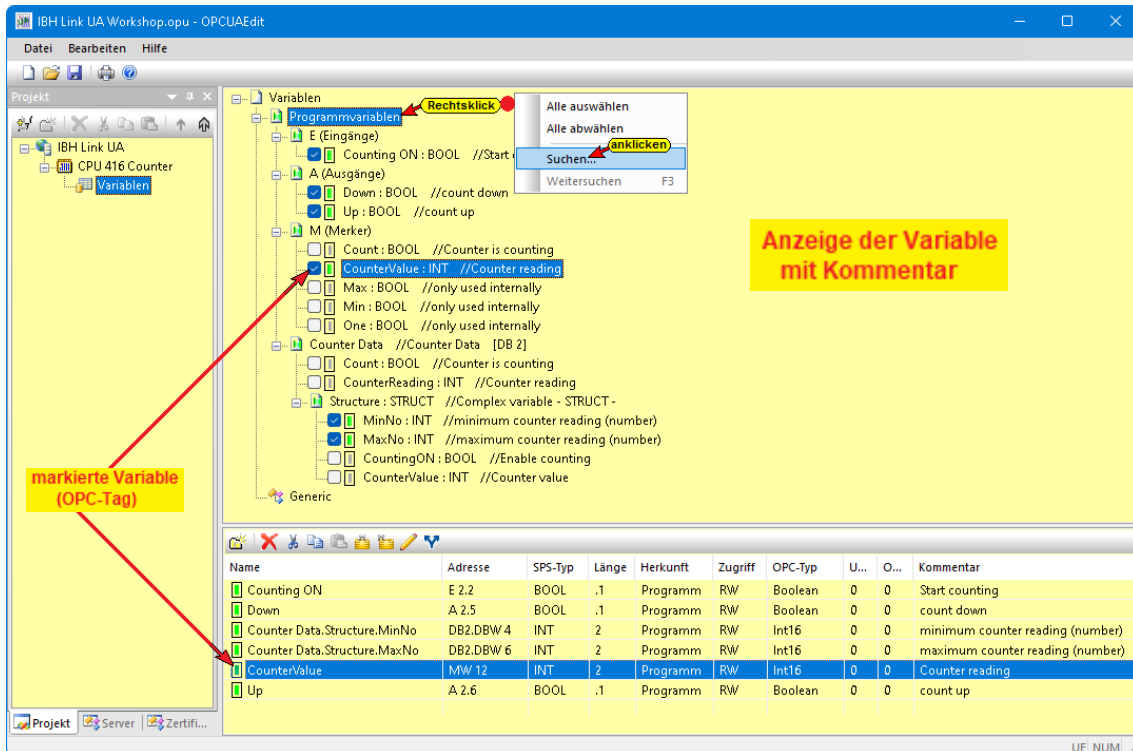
IBH Link UA Workshop.opu - OPCUAEdit

Datei Bearbeiten Hilfe

Projekt

IBH Link UA
CPU 416 Counter
Variablen

Variablen
Programmvariablen
Rechtsklick
E (Eingänge)
Counting ON : BOOL //Start c
A (Ausgänge)
Down : BOOL //count down
Up : BOOL //count up
M (Merker)
Count : BOOL //Counter is counting
CounterValue : INT //Counter reading
Max : BOOL //only used internally
Min : BOOL //only used internally
One : BOOL //only used internally
Counter Data //Counter Data [DB 2]
Count : BOOL //Counter is counting
CounterReading : INT //Counter reading
Structure : STRUCT //Complex variable - STRUCT -
MinNo : INT //minimum counter reading (number)
MaxNo : INT //maximum counter reading (number)
CountingON : BOOL //Enable counting
CounterValue : INT //Counter value
Generic

Alle auswählen
Alle abwählen
Suchen...
anklicken
Weitersuchen F3

Anzeige der Variable mit Kommentar

markierte Variable (OPC-Tag)

| Name | Adresse | SPS-Typ | Länge | Herkunft | Zugriff | OPC-Typ | U... | O... | Kommentar |
|---|---|---|---|---|---|---|---|---|---|
| Counting ON | E 2.2 | BOOL | .1 | Programm | RW | Boolean | 0 | 0 | Start counting |
| Down | A 2.5 | BOOL | .1 | Programm | RW | Boolean | 0 | 0 | count down |
| Counter Data.Structure.MinNo | DB2.DBW 4 | INT | 2 | Programm | RW | Int16 | 0 | 0 | minimum counter reading (number) |
| Counter Data.Structure.MaxNo | DB2.DBW 6 | INT | 2 | Programm | RW | Int16 | 0 | 0 | maximum counter reading (number) |
| CounterValue | MW 12 | INT | 2 | Programm | RW | Int16 | 0 | 0 | Counter reading |
| Up | A 2.6 | BOOL | .1 | Programm | RW | Boolean | 0 | 0 | count up |

Projekt Server Zertifi...

UF NUM